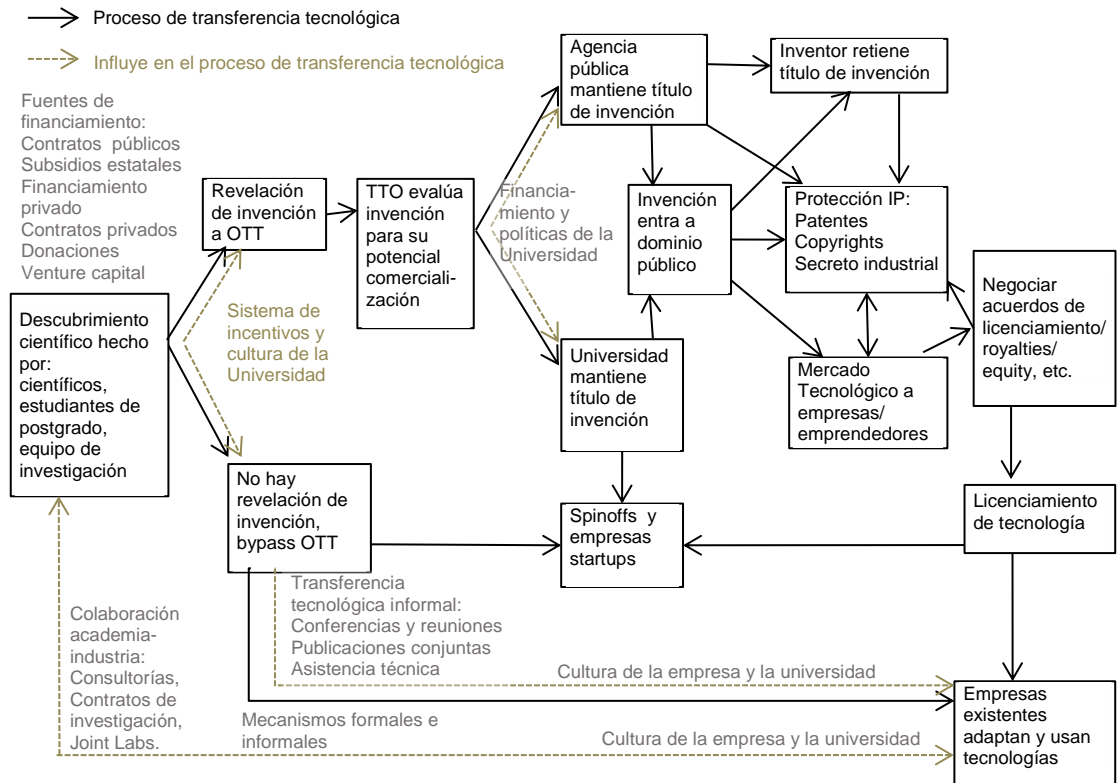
Proceso de transferencia tecnológica

Influye en el proceso de transferencia tecnológica

Fuentes de financiamiento:
Contratos públicos
Subsidios estatales
Financiamiento privado
Contratos privados
Donaciones
Venture capital

Descubrimiento científico hecho por: científicos, estudiantes de postgrado, equipo de investigación

Sistema de incentivos y cultura de la Universidad

Revelación de invención a OTT

No hay revelación de invención, bypass OTT

TTO evalúa invención para su potencial comercialización

Financiamiento y políticas de la Universidad

Agencia pública mantiene título de invención

Universidad mantiene título de invención

Invención entra a dominio público

Inventor retiene título de invención

Protección IP:
Patentes
Copyrights
Secreto industrial

Mercado Tecnológico a empresas/ emprendedores

Negociar acuerdos de licenciamiento/ royalties/ equity, etc.

Licenciamiento de tecnología

Spinoffs y empresas startups

Transferencia tecnológica informal:
Conferencias y reuniones
Publicaciones conjuntas
Asistencia técnica

Colaboración academia-industria:
Consultorías,
Contratos de investigación,
Joint Labs.

Cultura de la empresa y la universidad

Mecanismos formales e informales

Cultura de la empresa y la universidad

Empresas existentes adaptan y usan tecnologías